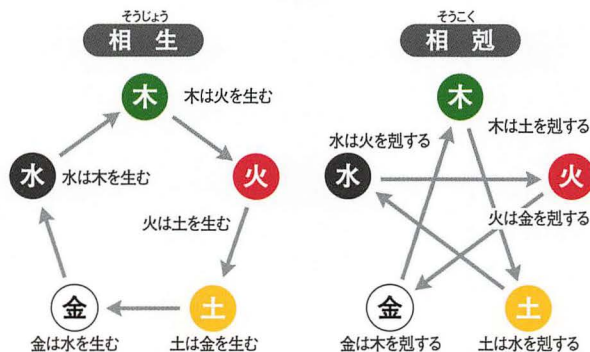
そうじょう
相生

木
木は火を生む
火
火は土を生む
土
土は金を生む
金
金は水を生む
水
水は木を生む

そうこく
相剋

木
木は土を剋する
火
火は金を剋する
土
土は水を剋する
金
金は木を剋する
水
水は火を剋する